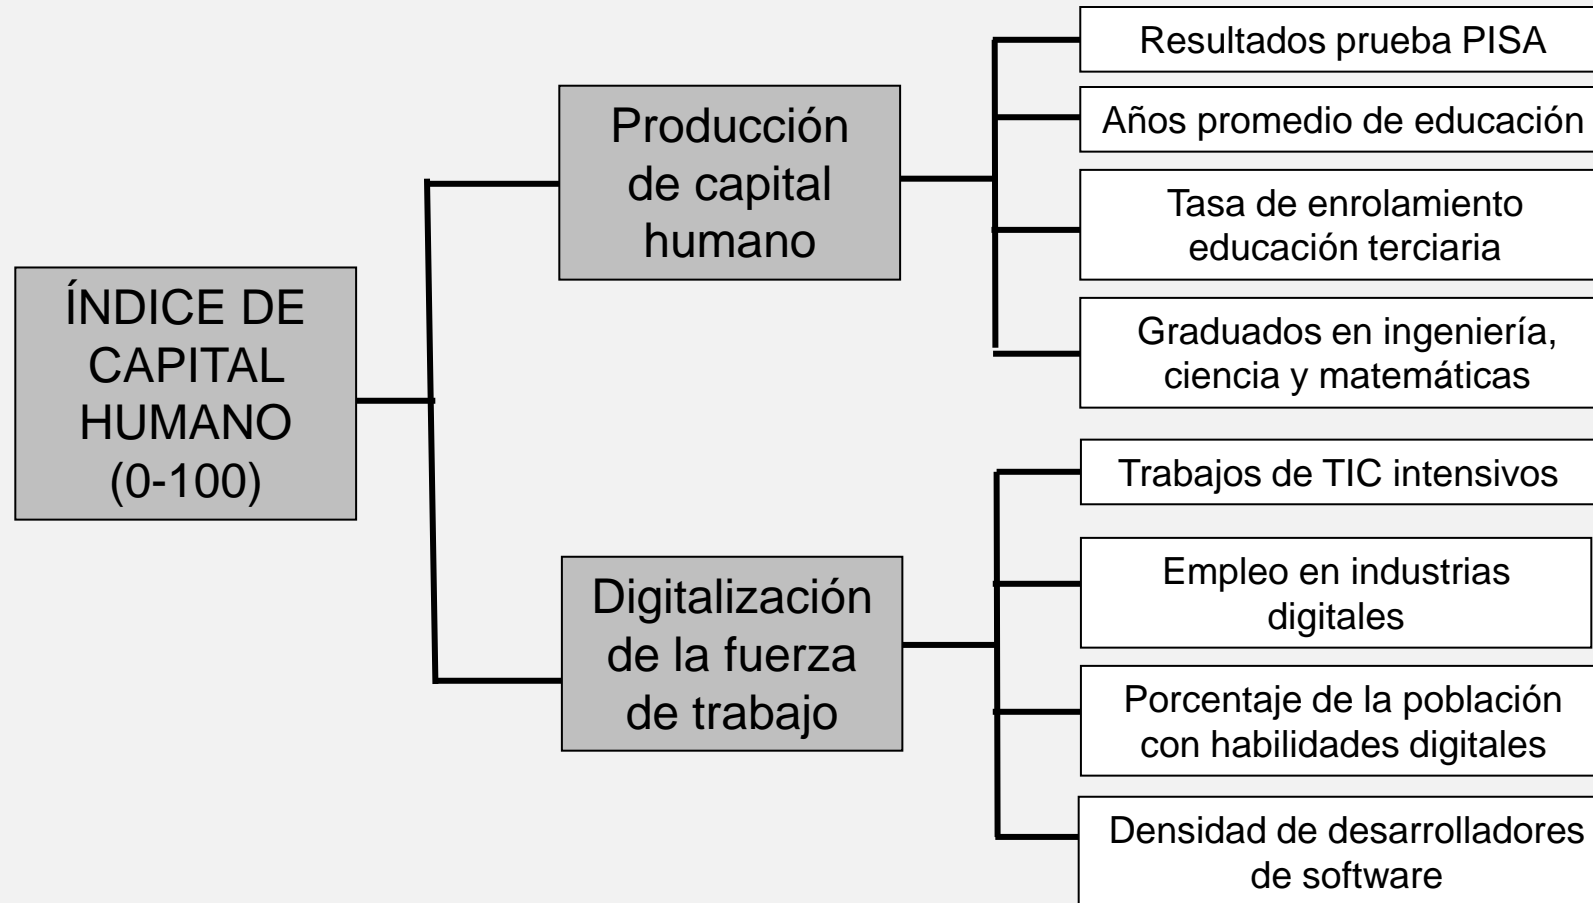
ÍNDICE DE CAPITAL HUMANO (0-100)

Producción de capital humano

Resultados prueba PISA

Años promedio de educación

Tasa de enrolamiento educación terciaria

Graduados en ingeniería, ciencia y matemáticas

Digitalización de la fuerza de trabajo

Trabajos de TIC intensivos

Empleo en industrias digitales

Porcentaje de la población con habilidades digitales

Densidad de desarrolladores de software